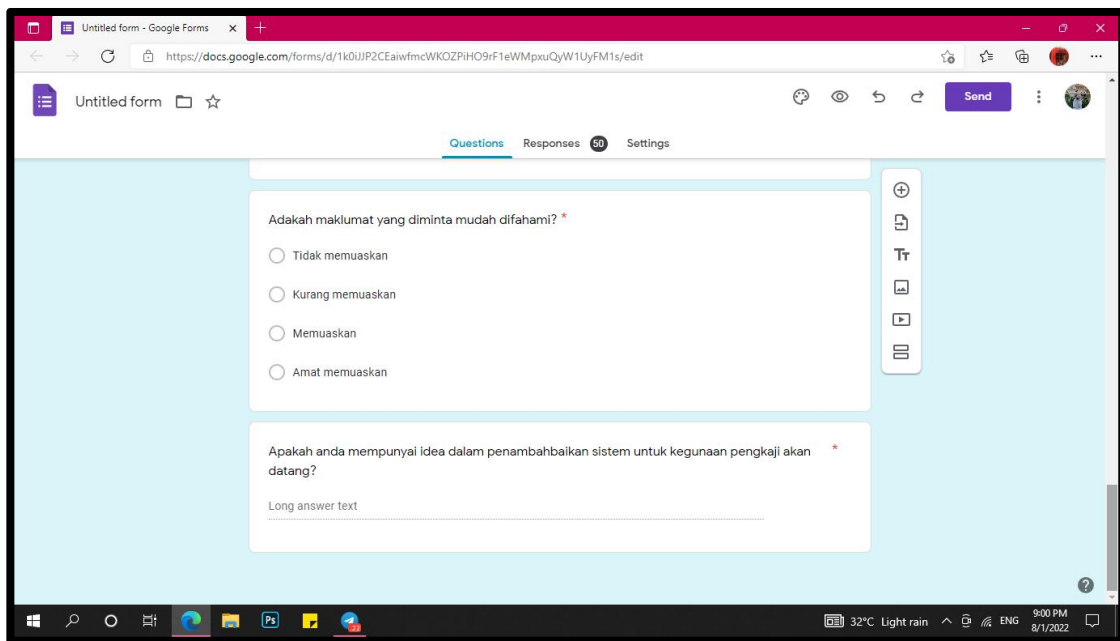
Untitled form - Google Forms

https://docs.google.com/forms/d/1k0iJJP2CEaiwfmcWKOZPiHO9rF1eWMpxuQyW1UyFM1s/edit

Untitled form

Send

Questions Responses 50 Settings

Adakah maklumat yang diminta mudah difahami? *

Tidak memuaskan

Kurang memuaskan

Memuaskan

Amat memuaskan

Apakah anda mempunyai idea dalam penambahbaikan sistem untuk kegunaan pengkaji akan datang? *

Long answer text

32°C Light rain ENG 9:00 PM 8/1/2022